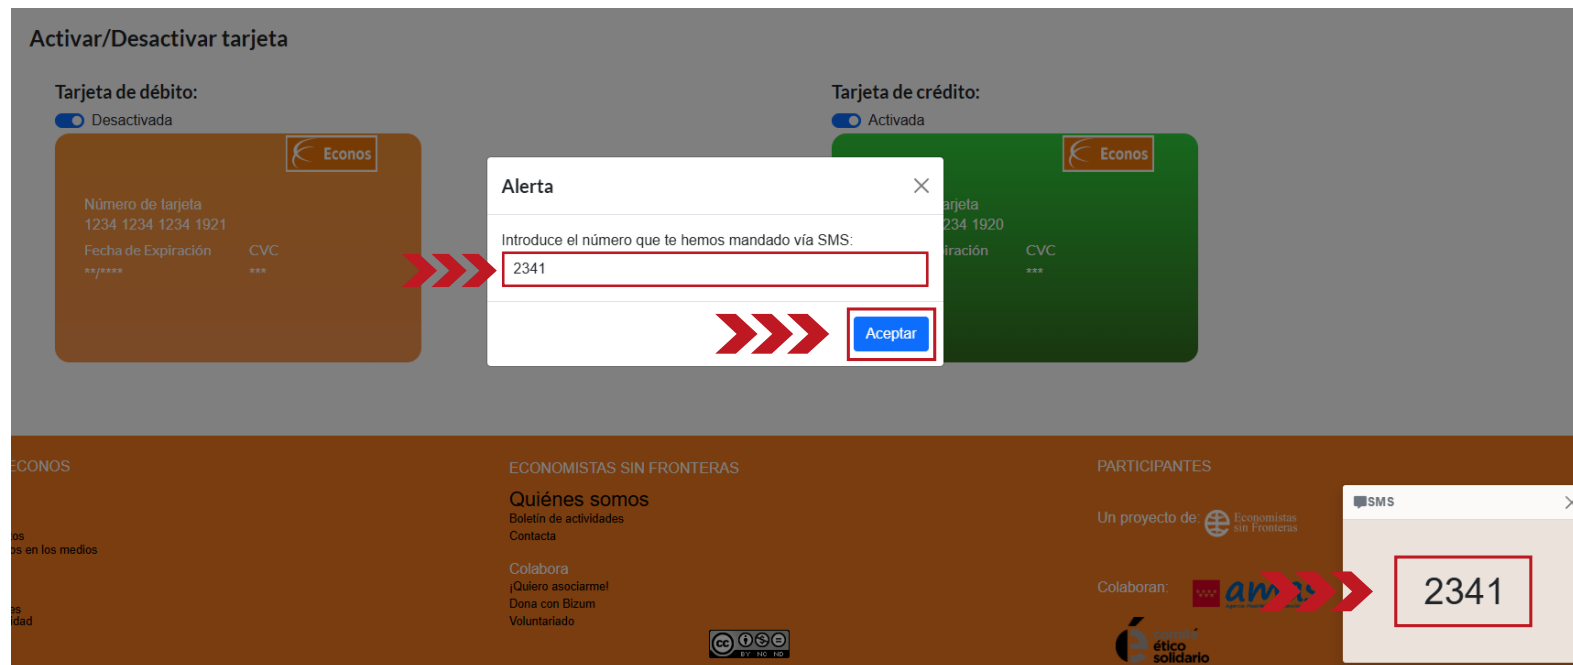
Activar/Desactivar tarjeta

Tarjeta de débito:
Desactivada

Econos

Número de tarjeta
1234 1234 1234 1921
Fecha de Expiración CVC
\*\*/\*\*\*\* \*\*\*

Tarjeta de crédito:
Activada

Econos

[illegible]arjeta
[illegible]234 1920
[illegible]iración CVC
\*\*\*

Alerta

Introduce el número que te hemos mandado vía SMS:
2341

Aceptar

ECONOS
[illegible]os
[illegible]s en los medios
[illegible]es
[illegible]idad

ECONOMISTAS SIN FRONTERAS
Quiénes somos
Boletín de actividades
Contacta
Colabora
¡Quiero asociarme!
Dona con Bizum
Voluntariado

PARTICIPANTES
Un proyecto de: Economistas sin Fronteras
Colaboran:
ético solidario

SMS
2341